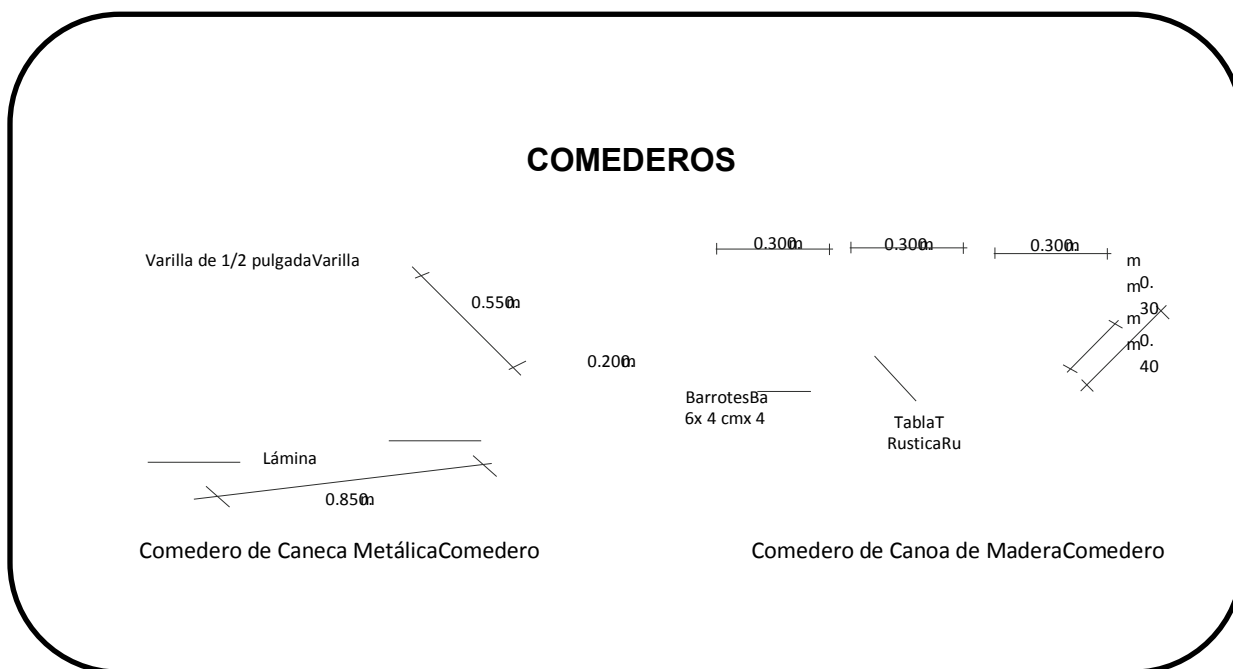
COMEDEROS

Varilla de 1/2 pulgadaVarilla

0.550m

0.200m

Lámina

0.850m

Comedero de Caneca MetálicaComedero

0.300m 0.300m 0.300m

m
m0.
30
m
m0.
40

BarrotesBa
6x 4 cmx 4

TablaT
RusticaRu

Comedero de Canoa de MaderaComedero